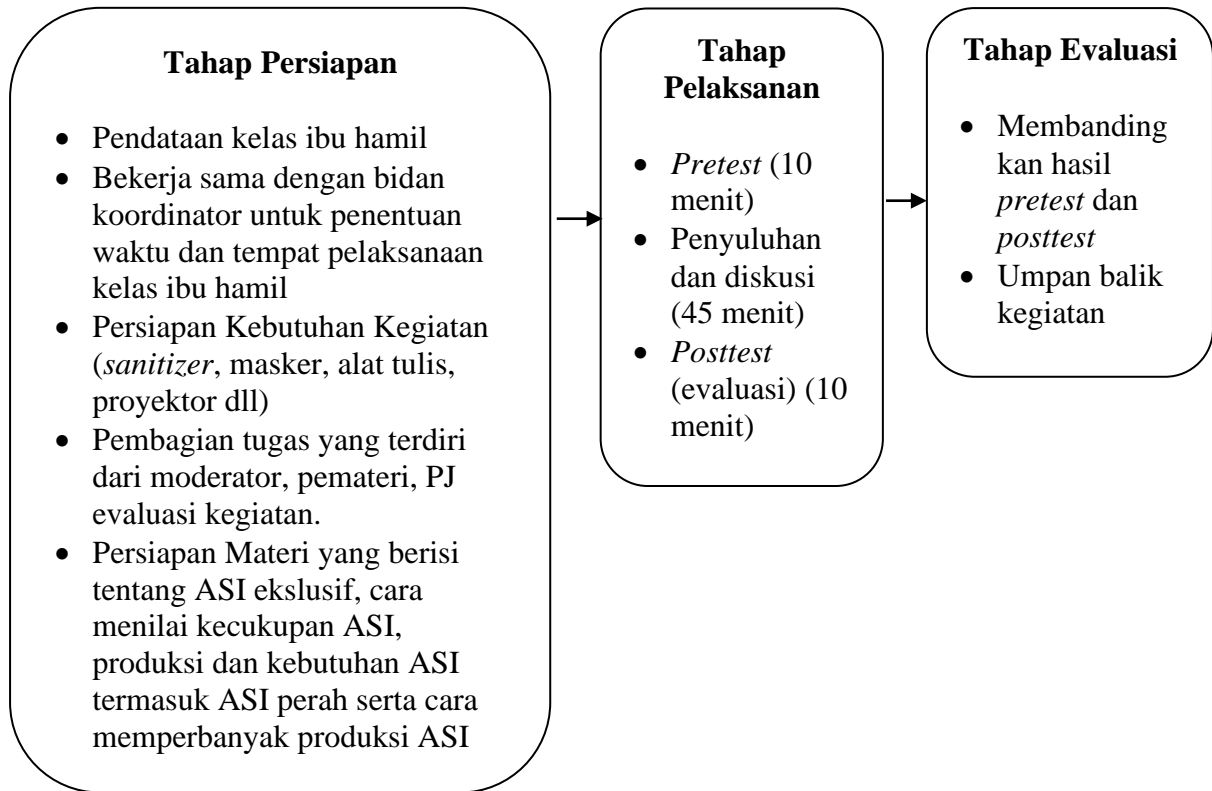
**Tahap Persiapan**

- Pendataan kelas ibu hamil
- Bekerja sama dengan bidan koordinator untuk penentuan waktu dan tempat pelaksanaan kelas ibu hamil
- Persiapan Kebutuhan Kegiatan (*sanitizer*, masker, alat tulis, proyektor dll)
- Pembagian tugas yang terdiri dari moderator, pemateri, PJ evaluasi kegiatan.
- Persiapan Materi yang berisi tentang ASI ekslusif, cara menilai kecukupan ASI, produksi dan kebutuhan ASI termasuk ASI perah serta cara memperbanyak produksi ASI

**Tahap Pelaksanan**

- *Pretest* (10 menit)
- Penyuluhan dan diskusi (45 menit)
- *Posttest* (evaluasi) (10 menit)

**Tahap Evaluasi**

- Membanding kan hasil *pretest* dan *posttest*
- Umpan balik kegiatan